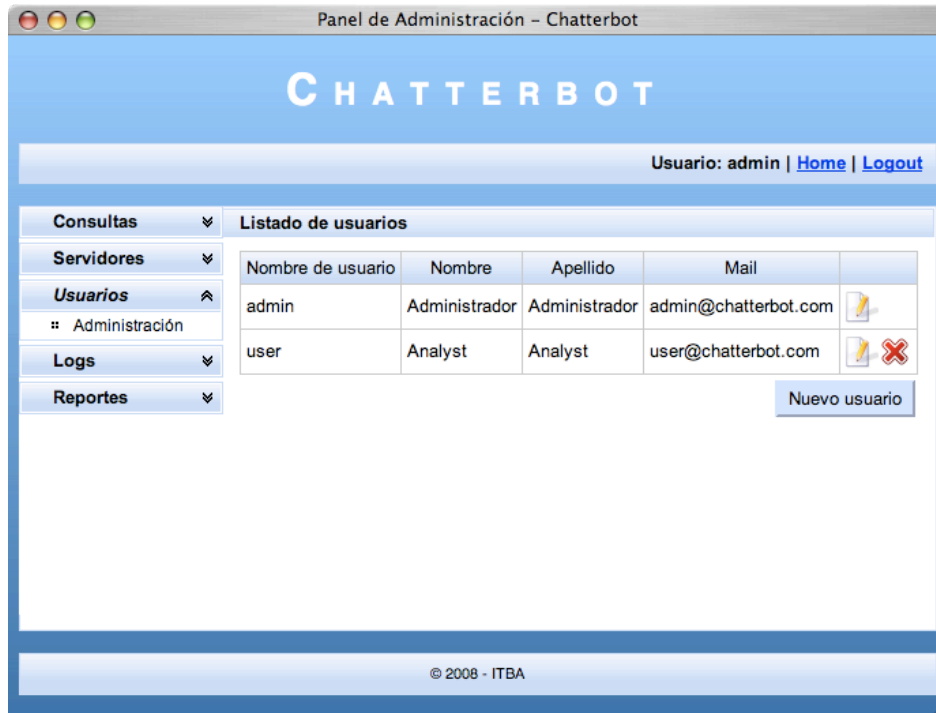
Panel de Administración - Chatterbot

CHATTERBOT

Usuario: admin | Home | Logout

Consultas
Servidores
Usuarios
Administración
Logs
Reportes

Listado de usuarios

| Nombre de usuario | Nombre | Apellido | Mail | |
|---|---|---|---|---|
| admin | Administrador | Administrador | admin@chatterbot.com | |
| user | Analyst | Analyst | user@chatterbot.com | |

Nuevo usuario

© 2008 - ITBA